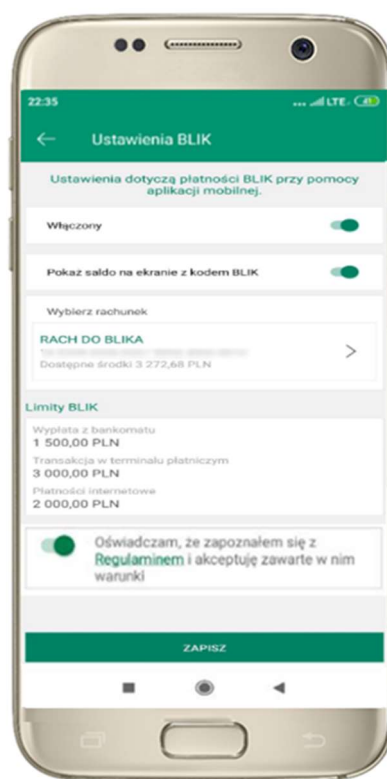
22:35

Ustawienia BLIK

Ustawienia dotyczą płatności BLIK przy pomocy aplikacji mobilnej.

Włączony

Pokaż saldo na ekranie z kodem BLIK

Wybierz rachunek

RACH DO BLIKA
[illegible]
Dostępne środki 3 272,68 PLN

Limity BLIK

Wypłata z bankomatu
1 500,00 PLN
Transakcja w terminalu płatniczym
3 000,00 PLN
Płatności internetowe
2 000,00 PLN

Oświadczam, że zapoznałem się z Regulaminem i akceptuję zawarte w nim warunki

ZAPISZ